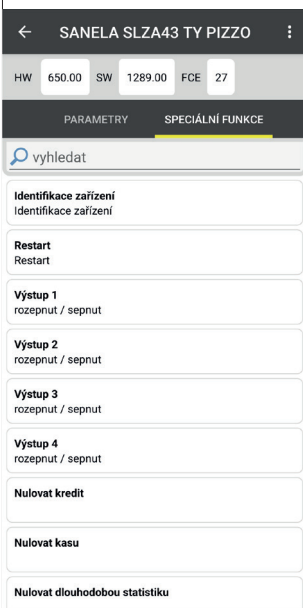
← SANELA SLZA43 TY PIZZO ⋮

HW 650.00 SW 1289.00 FCE 27

PARAMETRY SPECIÁLNÍ FUNKCE

vyhledat

Identifikace zařízení
Identifikace zařízení

Restart
Restart

Výstup 1
rozepnut / sepnut

Výstup 2
rozepnut / sepnut

Výstup 3
rozepnut / sepnut

Výstup 4
rozepnut / sepnut

Nulovat kredit

Nulovat kasu

Nulovat dlouhodobou statistiku